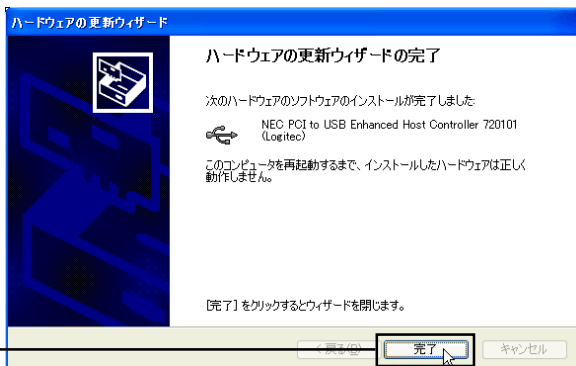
ハードウェアの更新ウィザード

ハードウェアの更新ウィザードの完了

次のハードウェアのソフトウェアのインストールが完了しました:

NEC PCI to USB Enhanced Host Controller 720101 (Logitec)

このコンピュータを再起動するまで、インストールしたハードウェアは正しく動作しません。

[完了] をクリックするとウィザードを閉じます。

< 戻る(B)

完了

キャンセル